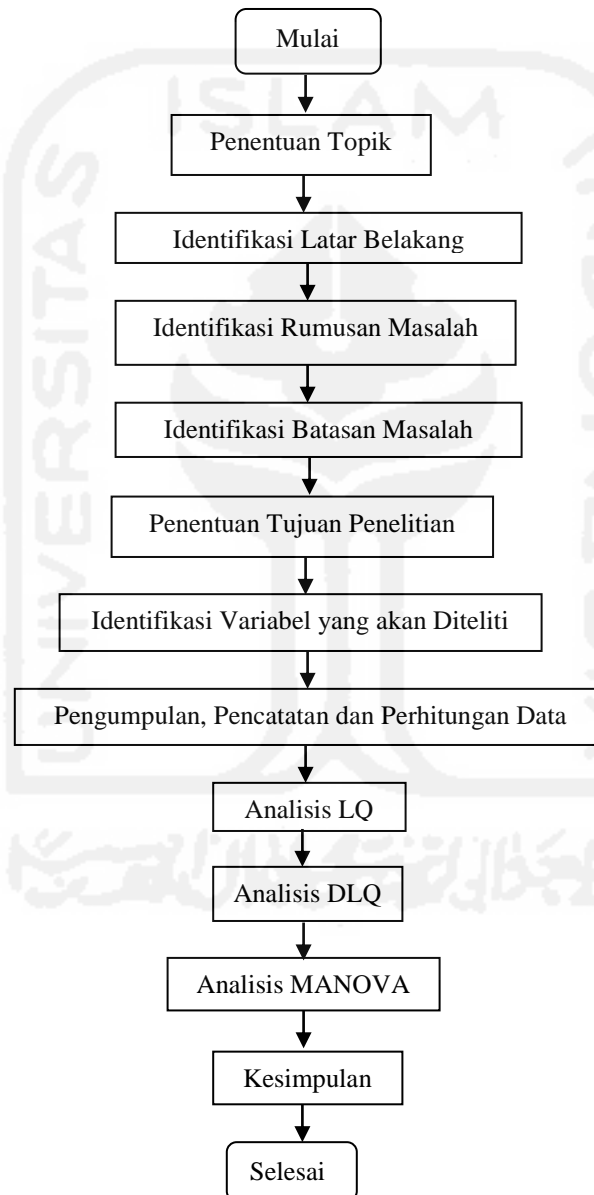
Mulai

Penentuan Topik

Identifikasi Latar Belakang

Identifikasi Rumusan Masalah

Identifikasi Batasan Masalah

Penentuan Tujuan Penelitian

Identifikasi Variabel yang akan Diteliti

Pengumpulan, Pencatatan dan Perhitungan Data

Analisis LQ

Analisis DLQ

Analisis MANOVA

Kesimpulan

Selesai